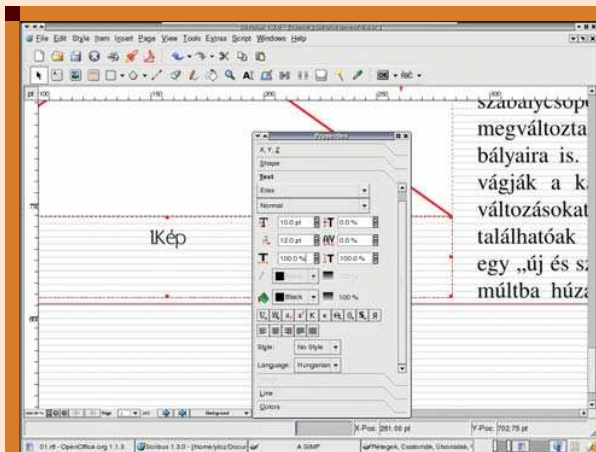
File Edit Style Item Insert Page View Tools Extras Script Windows Help

szabálycsopo
megváltozta
bályaira is.
vágják a k
változásokat
találhatóak
egy „új és s
múltba húz

1Kép

Properties
X, Y, Z
Shape
Text
Eras
Normal
10.0 pt
0.0 %
12.0 pt
0.0 %
100.0 %
100.0 %
Black
100 %
Style: No Style
Language: Hungarian
Line
Colors

X-Pos: 281.00 pt
Y-Pos: 702.75 pt
Page
01.rtf - OpenOffice.org 1.1.3
Scribus 1.3.0 - [home/ylcz/Docu
A GIMP